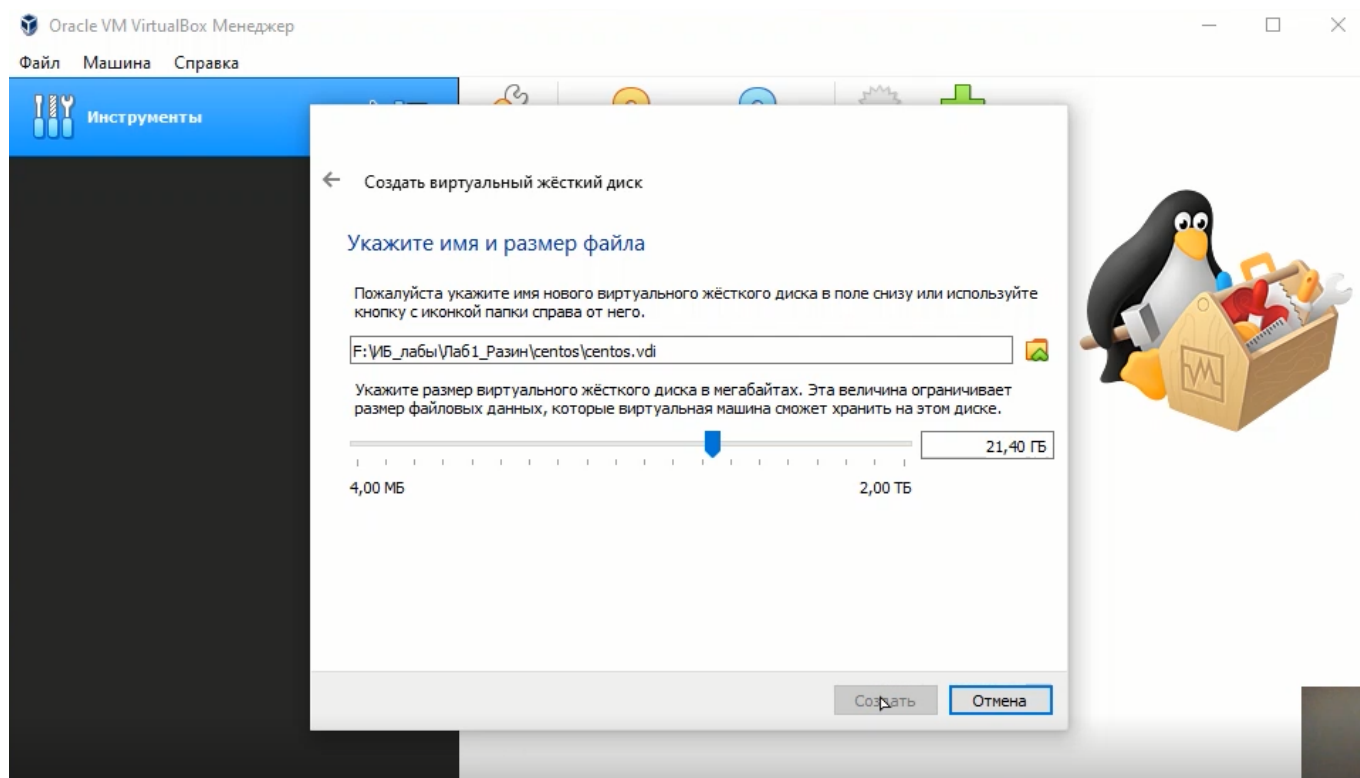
Oracle VM VirtualBox Менеджер

Файл Машина Справка

Инструменты

Создать виртуальный жёсткий диск

Укажите имя и размер файла

Пожалуйста укажите имя нового виртуального жёсткого диска в поле снизу или используйте кнопку с иконкой папки справа от него.

F:\ИБ_лабы\Лаб1_Разин\centos\centos.vdi

Укажите размер виртуального жёсткого диска в мегабайтах. Эта величина ограничивает размер файловых данных, которые виртуальная машина сможет хранить на этом диске.

21,40 ГБ

4,00 МБ

2,00 ТБ

Создать

Отмена